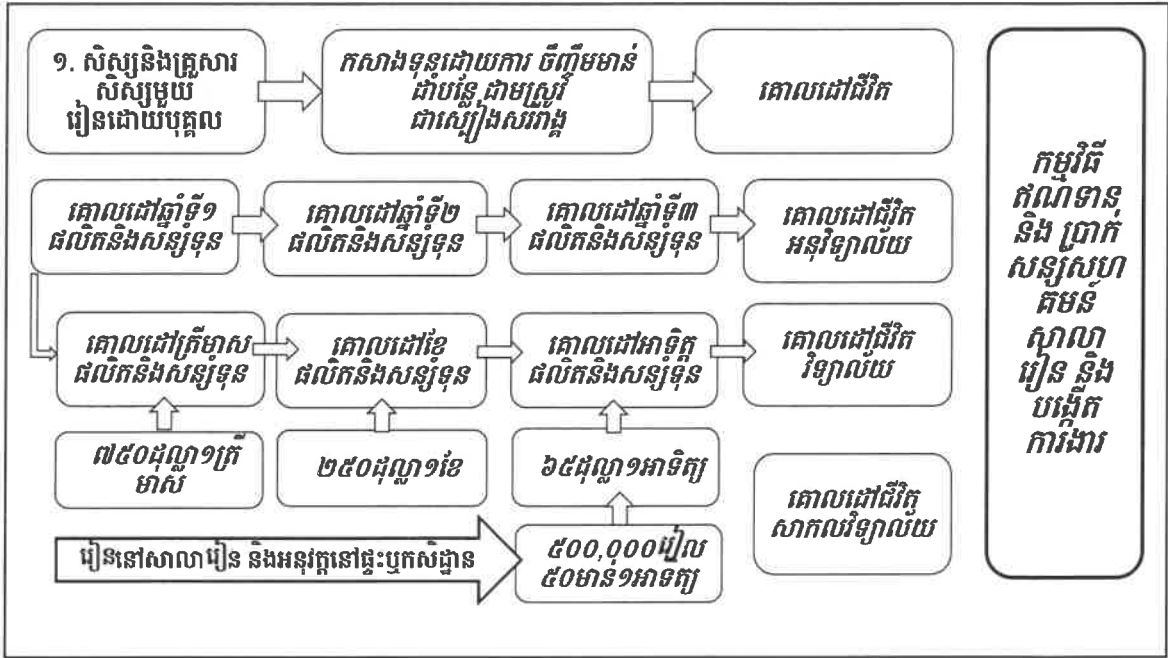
១. សិស្សនិងគ្រួសារសិស្សមួយរៀនដោយបុគ្គល

កសាងទុនដោយការ ចិញ្ចឹមមាន់ ដាំបន្លែ ដាំមស្រូវ ជាស្បៀងសរវាង្គ

គោលដៅជីវិត

កម្មវិធី ឥណទាន និង ប្រាក់សន្សំសហគមន៍ សាលារៀន និងបង្កើតការងារ

គោលដៅឆ្នាំទី១ ផលិតនិងសន្សំទុន

គោលដៅឆ្នាំទី២ ផលិតនិងសន្សំទុន

គោលដៅឆ្នាំទី៣ ផលិតនិងសន្សំទុន

គោលដៅជីវិត អនុវិទ្យាល័យ

គោលដៅត្រីមាស ផលិតនិងសន្សំទុន

គោលដៅខែ ផលិតនិងសន្សំទុន

គោលដៅអាទិត្យ ផលិតនិងសន្សំទុន

គោលដៅជីវិត វិទ្យាល័យ

៧៥០ដុល្លា១ត្រីមាស

២៥០ដុល្លា១ខែ

៦៥ដុល្លា១អាទិត្យ

គោលដៅជីវិត សាកលវិទ្យាល័យ

រៀននៅសាលារៀន និងអនុវត្តនៅផ្ទះឬកសិដ្ឋាន

៥០០,០០០រៀល ៥០មាន់១អាទិត្យ